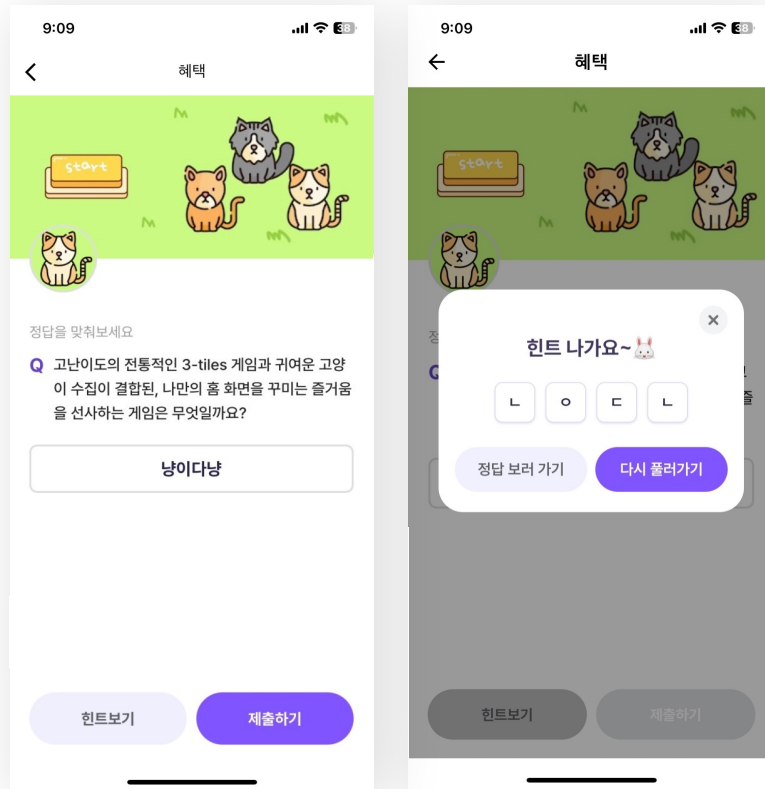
9:09
38
혜택
start
정답을 맞춰보세요
Q 고난이도의 전통적인 3-tiles 게임과 귀여운 고양이 수집이 결합된, 나만의 홈 화면을 꾸미는 즐거움을 선사하는 게임은 무엇일까요?
냥이다냥
힌트보기
제출하기

9:09
38
혜택
start
정
Q
힌트 나가요~
ㄴ ㅇ ㄷ ㄴ
정답 보러 가기
다시 풀러가기
힌트보기
제출하기